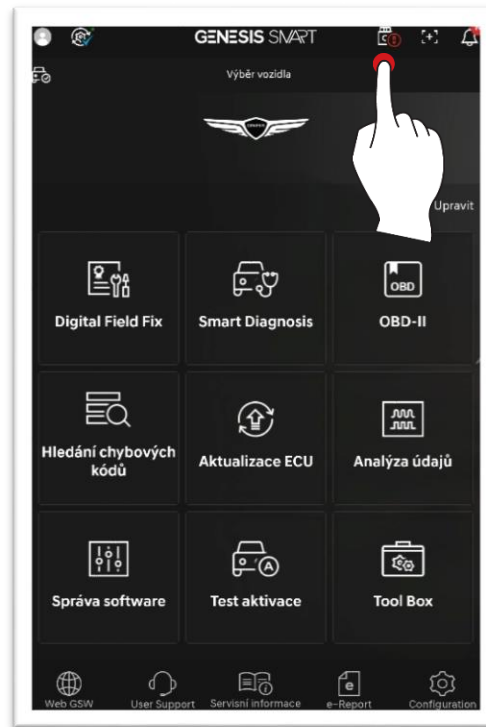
GENESIS SMART

Výběr vozidla

Upravit

Digital Field Fix

Smart Diagnosis

OBD

OBD-II

Hledání chybových kódů

Aktualizace ECU

Analýza údajů

Správa software

Test aktivace

Tool Box

Web GSW

User Support

Servisní informace

e-Report

Configuration